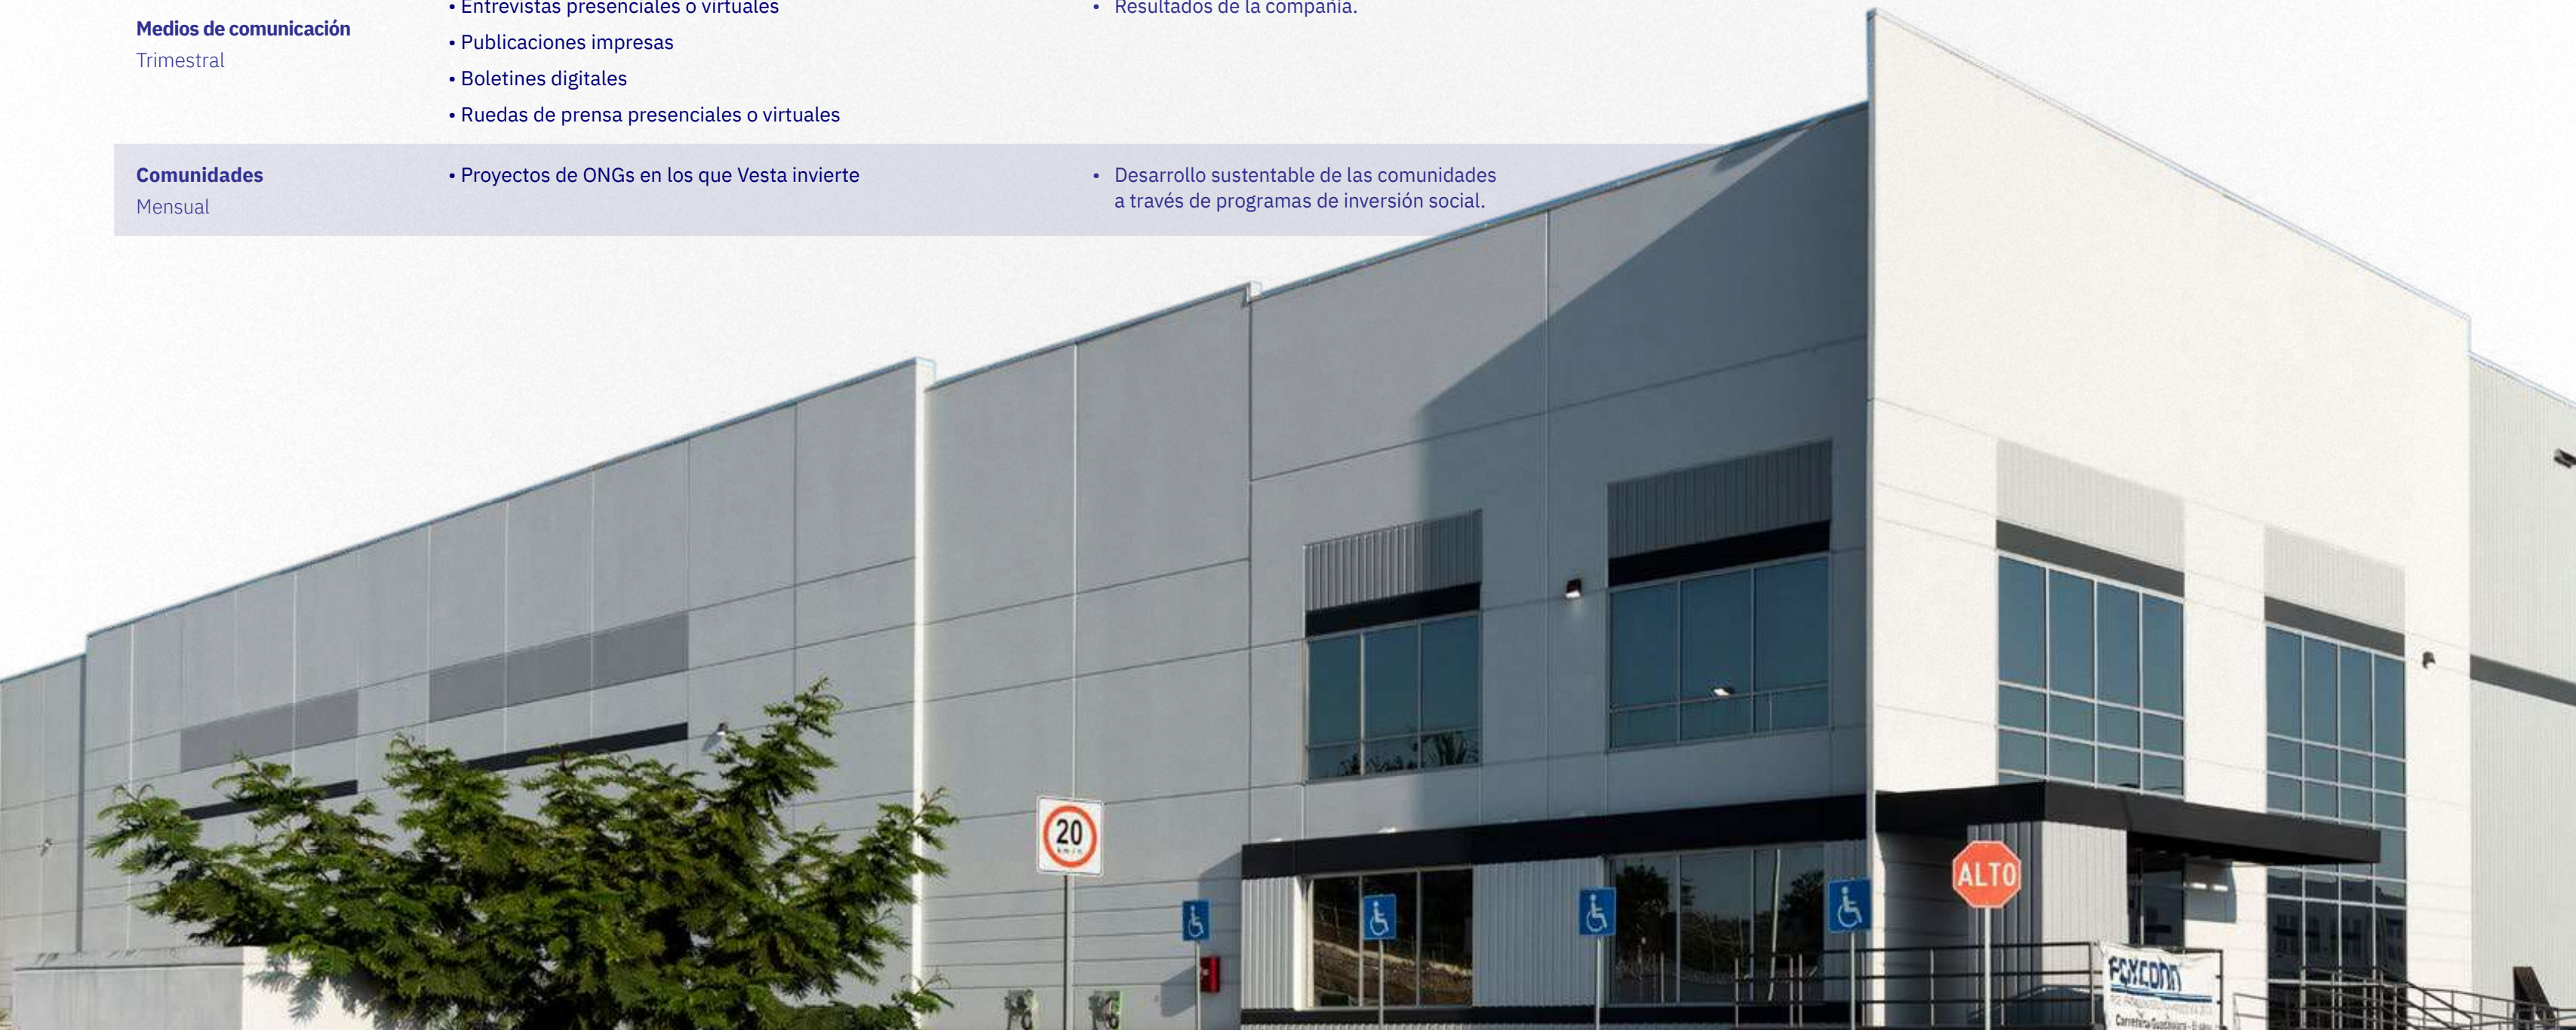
| Medios de comunicación Trimestral | • Entrevistas presenciales o virtuales<br>• Publicaciones impresas<br>• Boletines digitales<br>• Ruedas de prensa presenciales o virtuales | • Resultados de la compañía. |
|---|---|---|
| Comunidades Mensual | • Proyectos de ONGs en los que Vesta invierte | • Desarrollo sustentable de las comunidades a través de programas de inversión social. |

20 km/h

ALTO

FOXCONN
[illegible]
Carretera Guadalajara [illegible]